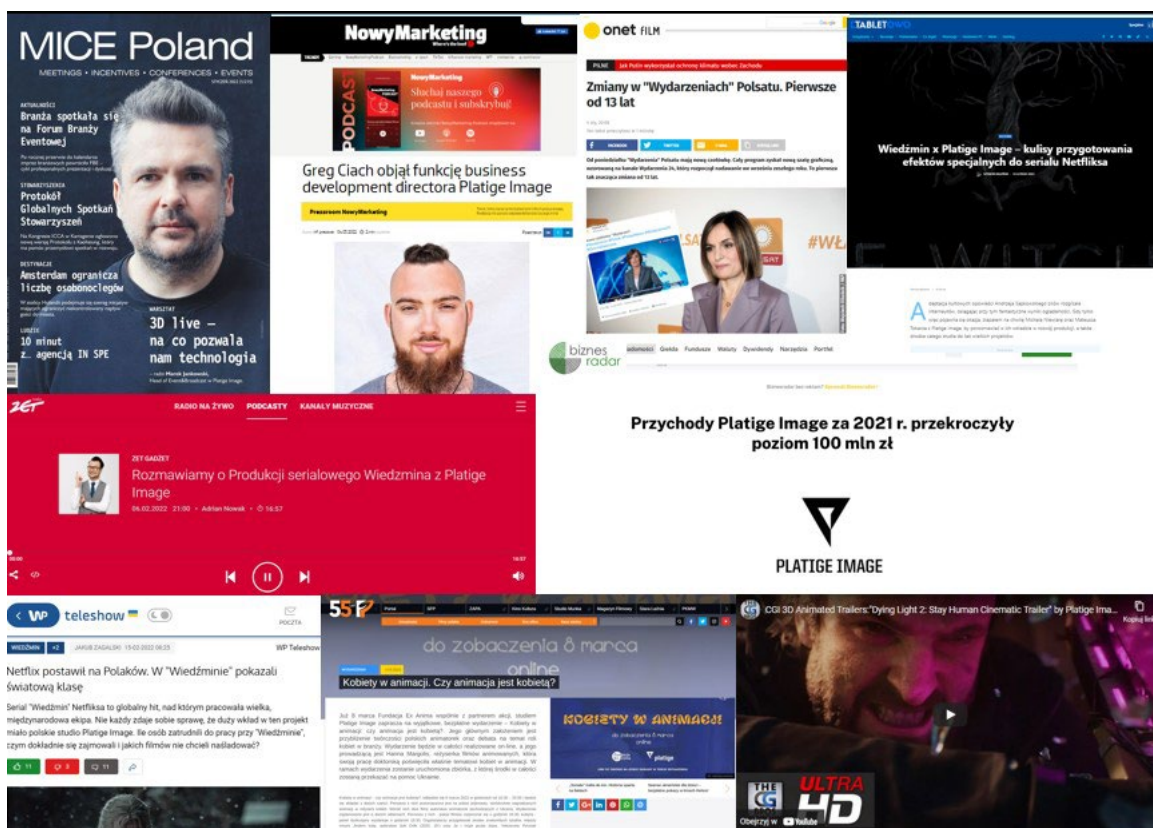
MICE Poland

MEETINGS • INCENTIVES • CONFERENCES • EVENTS

AKTUALNOŚCI
Branża spotkała się na Forum Branży Eventowej

STOWARZYSZENIA
Protokół Globalnych Spotkań Stowarzyszeń

DESTYNACJE
Amsterdam ogranicza liczbę osobonoclegów

LUDZIE
10 minut z agencją IN SPE

WARSZTAT
3D live – na co pozwala nam technologia

NowyMarketing

PODCAST

Słuchaj naszego podcastu i subskrybuj!

Greg Ciach objął funkcję business development directora Platige Image

Prezentuj NowyMarketing

onet FILM

PILNE Jak Putin wykorzystał ochronny klimatu wobec Zachodu

Zmiany w "Wydarzeniach" Polsatu. Pierwsze od 13 lat

TABLET

Wiedźmin x Platige Image – kulisy przygotowania efektów specjalnych do serialu Netfliksa

biznes radar

Przychody Platige Image za 2021 r. przekroczyły poziom 100 mln zł

PLATIGE IMAGE

ZET

RADIO NA ŻYWO PODCASTY KANAŁY MUZYCZNE

ZET GADŻET
Rozmawiamy o Produkcji serialowego Wiedzmina z Platige Image
06.02.2022 21:00 • Adrian Nowak • 16:57

WP teleshow

POCZTA

WP Teleshow

Netflix postawił na Polaków. W "Wiedźminie" pokazali światową klasę

Serial "Wiedźmin" Netfliksa to globalny hit, nad którym pracowała wielka, międzynarodowa ekipa. Nie każdy zdaje sobie sprawę, że duży wkład w ten projekt miało polskie studio Platige Image. Ile osób zatrudnili do pracy przy "Wiedźminie", czym dokładnie się zajmowali i jakich filmów nie chcieli naśladować?

55

do zobaczenia 8 marca online

Kobiety w animacji. Czy animacja jest kobietą?

KOBIETY W ANIMACJI

platige

CGI 3D Animated Trailers: "Dying Light 2: Stay Human Cinematic Trailer" by Platige Ima...

THE CG

ULTRA 4D

Obejrzyj w YouTube